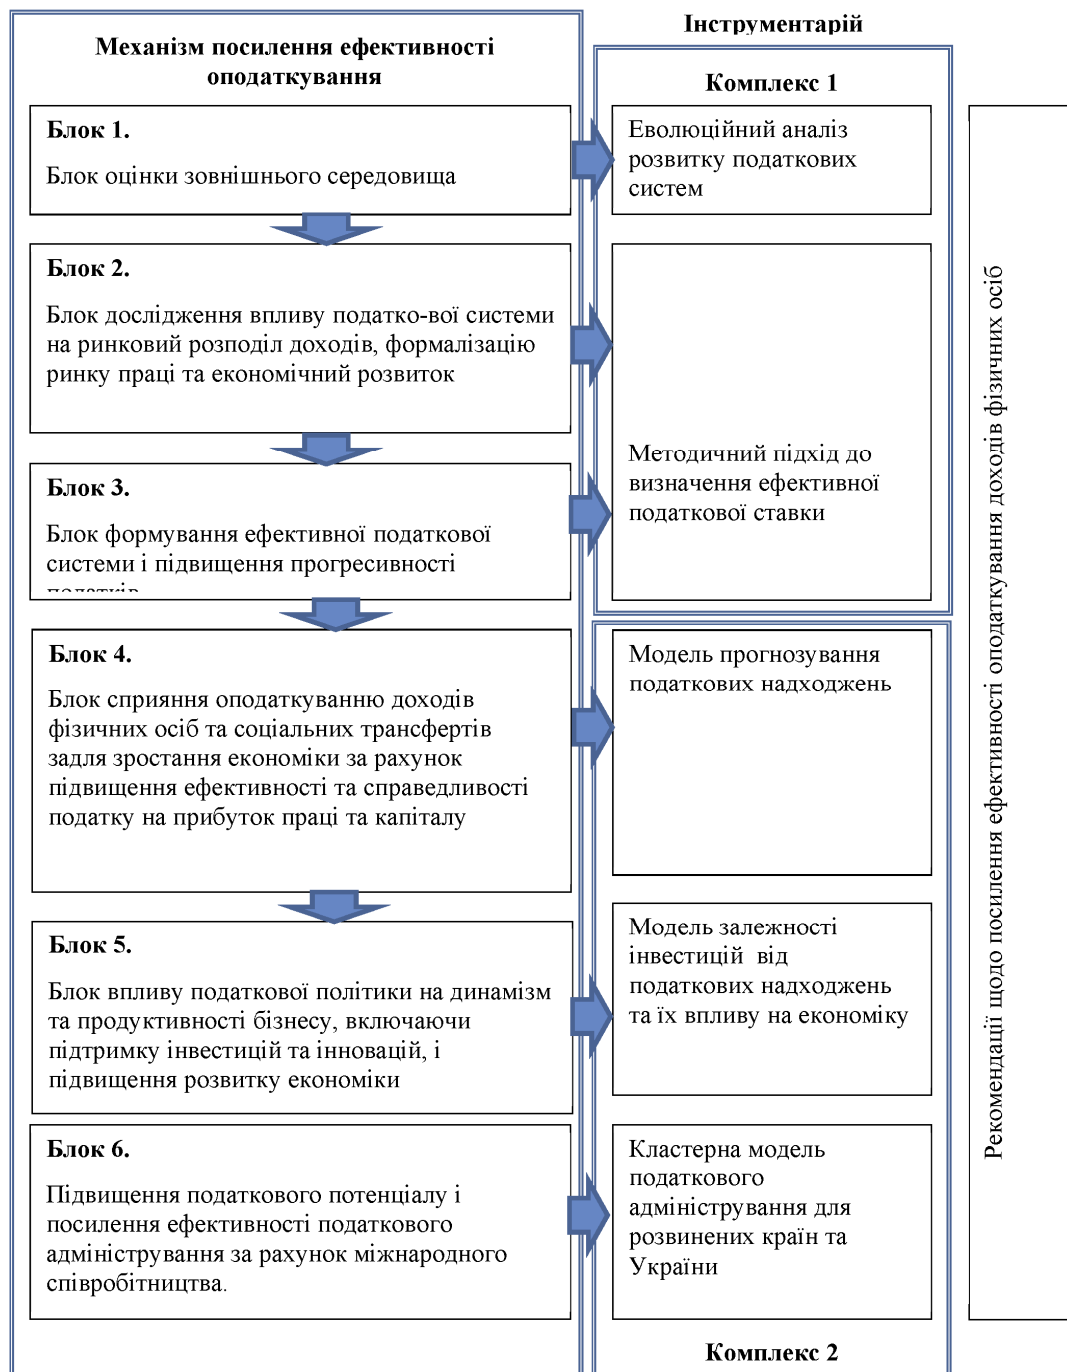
Механізм посилення ефективності оподаткування

Блок 1.

Блок оцінки зовнішнього середовища

Блок 2.

Блок дослідження впливу податко-вої системи на ринковий розподіл доходів, формалізацію ринку праці та економічний розвиток

Блок 3.

Блок формування ефективної податкової системи і підвищення прогресивності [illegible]

Блок 4.

Блок сприяння оподаткуванню доходів фізичних осіб та соціальних трансфертів задля зростання економіки за рахунок підвищення ефективності та справедливості податку на прибуток праці та капіталу

Блок 5.

Блок впливу податкової політики на динамізм та продуктивності бізнесу, включаючи підтримку інвестицій та інновацій, і підвищення розвитку економіки

Блок 6.

Підвищення податкового потенціалу і посилення ефективності податкового адміністрування за рахунок міжнародного співробітництва.

Інструментарій

Комплекс 1

Еволюційний аналіз розвитку податкових систем

Методичний підхід до визначення ефективної податкової ставки

Модель прогнозування податкових надходжень

Модель залежності інвестицій від податкових надходжень та їх впливу на економіку

Кластерна модель податкового адміністрування для розвинених країн та України

Комплекс 2

Рекомендації щодо посилення ефективності оподаткування доходів фізичних осіб